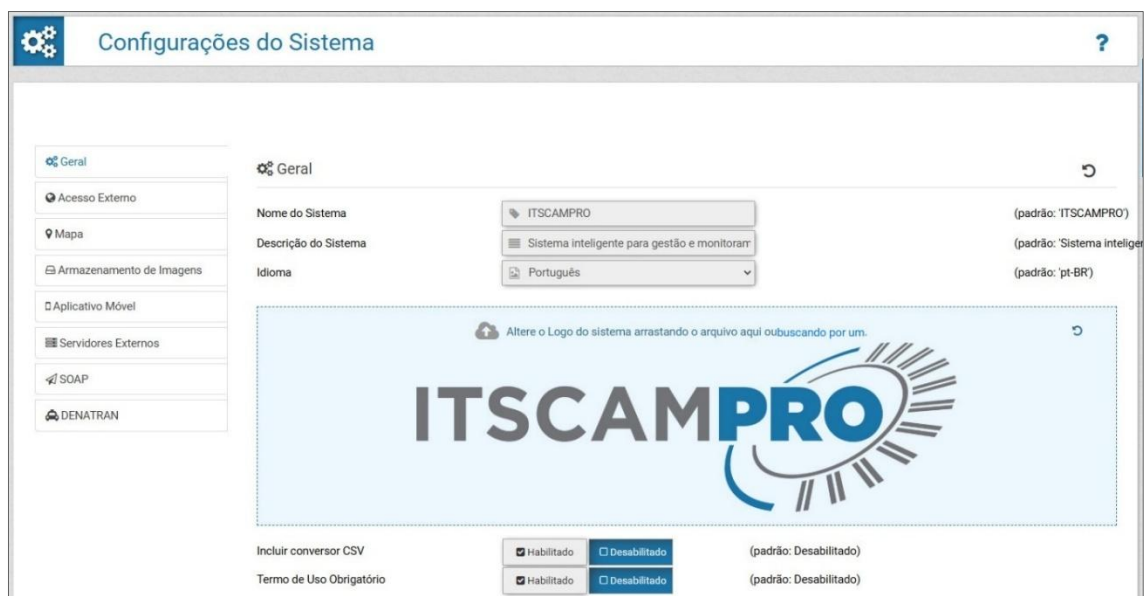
Configurações do Sistema

?

Geral
Acesso Externo
Mapa
Armazenamento de Imagens
Aplicativo Móvel
Servidores Externos
SOAP
DENATRAN

Geral

Nome do Sistema | ITSCAMPRO | (padrão: 'ITSCAMPRO')
Descrição do Sistema | Sistema inteligente para gestão e monitoram | (padrão: 'Sistema intelige
Idioma | Português | (padrão: 'pt-BR')

Altere o Logo do sistema arrastando o arquivo aqui oubuscando por um.

ITSCAMPRO

Incluir conversor CSV | Habilitado | Desabilitado | (padrão: Desabilitado)
Termo de Uso Obrigatório | Habilitado | Desabilitado | (padrão: Desabilitado)